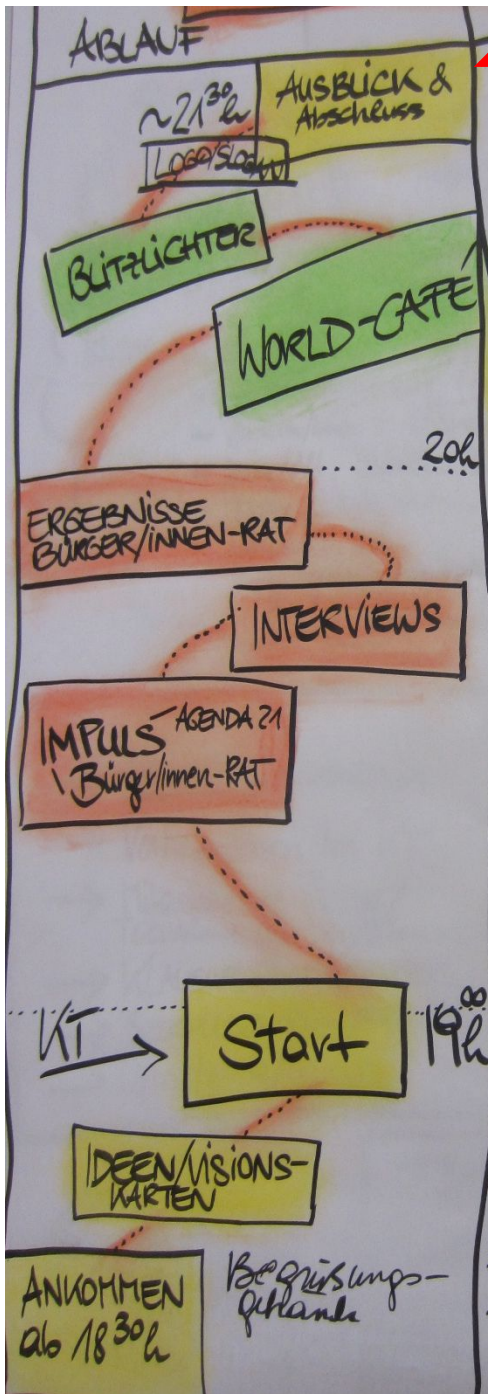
ABLAUF

AUSBLICK & Abschluss

$\sim 21^{30}$h

Logo/Slogan

BLITZLICHTER

WORLD-CAFÉ

20h

ERGEBNISSE BÜRGER/INNEN-RAT

INTERVIEWS

IMPULS AGENDA 21 \ Bürger/innen-RAT

KT → Start $19^{00}$h

IDEEN/VISIONS-KARTEN

ANKOMMEN ab $18^{30}$h

Begrüßungs-getränk